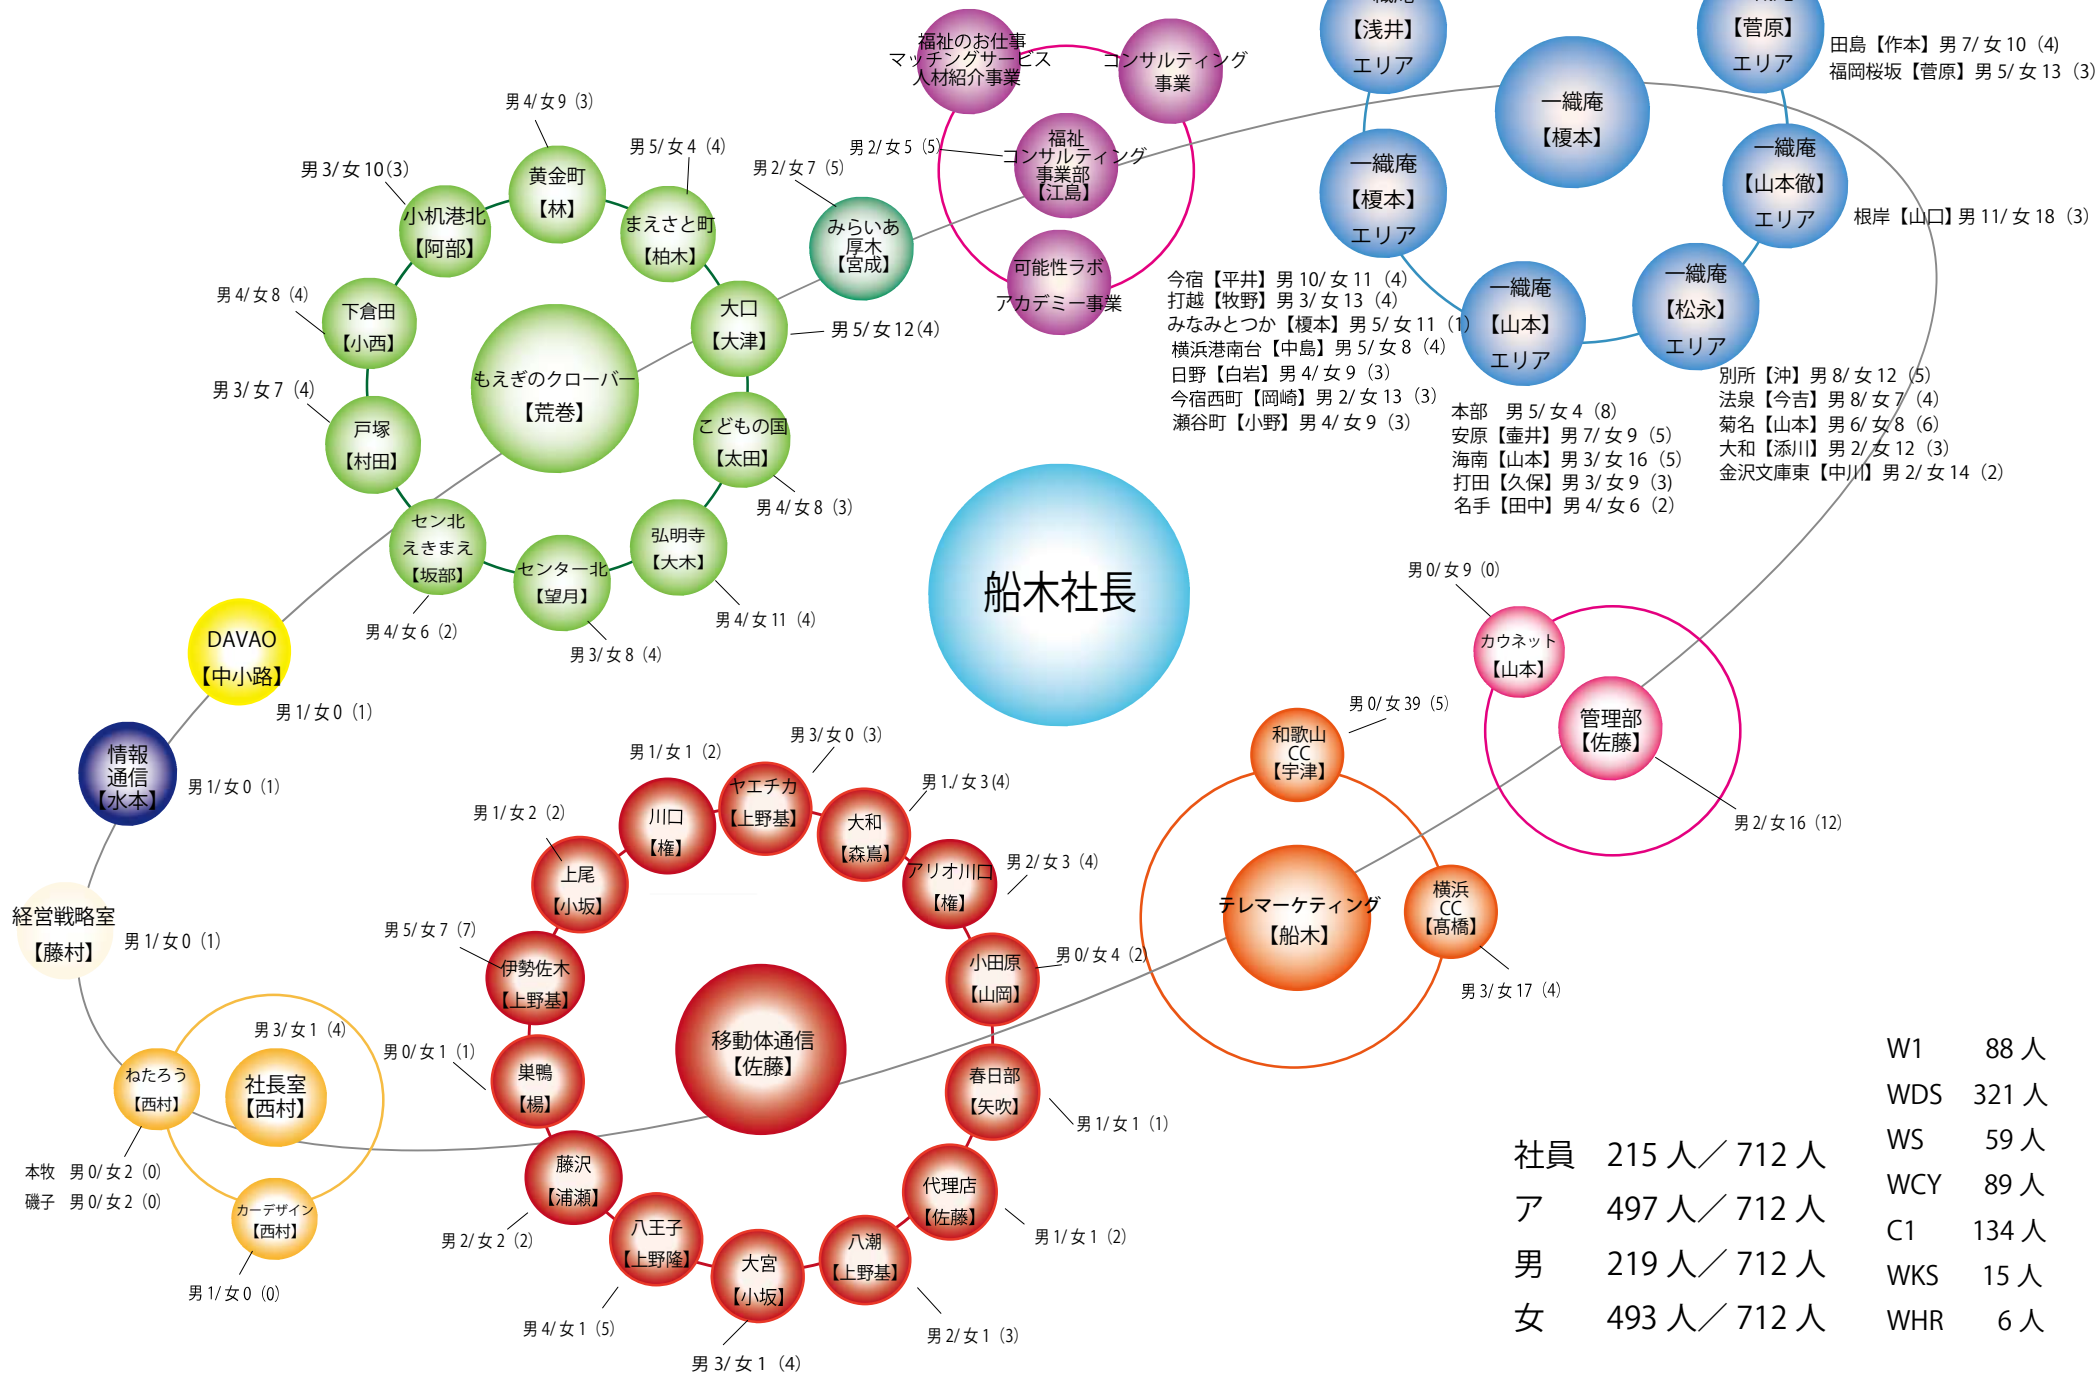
福祉のお仕事
マッチングサービス
人材紹介事業

コンサルティング
事業

福祉
コンサルティング
事業部
【江島】

可能性ラボ
アカデミー事業

男 2/ 女 5（5）

【浅井】
エリア

一織庵
【榎本】

【菅原】
エリア

田島【作本】男 7/ 女 10（4）
福岡桜坂【菅原】男 5/ 女 13（3）

一織庵
【榎本】
エリア

一織庵
【山本徹】
エリア

根岸【山口】男 11/ 女 18（3）

一織庵
【山本】
エリア

一織庵
【松永】
エリア

今宿【平井】男 10/ 女 11（4）
打越【牧野】男 3/ 女 13（4）
みなみとつか【榎本】男 5/ 女 11（1）
横浜港南台【中島】男 5/ 女 8（4）
日野【白岩】男 4/ 女 9（3）
今宿西町【岡崎】男 2/ 女 13（3）
瀬谷町【小野】男 4/ 女 9（3）

本部　男 5/ 女 4（8）
安原【壷井】男 7/ 女 9（5）
海南【山本】男 3/ 女 16（5）
打田【久保】男 3/ 女 9（3）
名手【田中】男 4/ 女 6（2）

別所【沖】男 8/ 女 12（5）
法泉【今吉】男 8/ 女 7（4）
菊名【山本】男 6/ 女 8（6）
大和【添川】男 2/ 女 12（3）
金沢文庫東【中川】男 2/ 女 14（2）

男 4/ 女 9（3）
男 5/ 女 4（4）
男 3/ 女 10（3）
男 2/ 女 7（5）

黄金町
【林】

まえさと町
【柏木】

小机港北
【阿部】

みらいあ
厚木
【宮成】

男 4/ 女 8（4）

下倉田
【小西】

大口
【大津】

男 5/ 女 12（4）

もえぎのクローバー
【荒巻】

男 3/ 女 7（4）

戸塚
【村田】

こどもの国
【太田】

男 4/ 女 8（3）

セン北
えきまえ
【坂部】

弘明寺
【大木】

センター北
【望月】

男 4/ 女 6（2）
男 3/ 女 8（4）
男 4/ 女 11（4）

船木社長

DAVAO
【中小路】

男 1/ 女 0（1）

情報
通信
【水本】

男 1/ 女 0（1）

経営戦略室
【藤村】

男 1/ 女 0（1）

男 0/ 女 9（0）

カウネット
【山本】

管理部
【佐藤】

男 2/ 女 16（12）

男 0/ 女 39（5）

和歌山
CC
【宇津】

テレマーケティング
【船木】

横浜
CC
【髙橋】

男 3/ 女 17（4）

男 3/ 女 0（3）
男 1/ 女 1（2）
男 1/ 女 3（4）
男 1/ 女 2（2）

川口
【権】

ヤエチカ
【上野基】

大和
【森嶌】

上尾
【小坂】

アリオ川口
【権】

男 2/ 女 3（4）

男 5/ 女 7（7）

伊勢佐木
【上野基】

小田原
【山岡】

男 0/ 女 4（2）

移動体通信
【佐藤】

男 3/ 女 1（4）
男 0/ 女 1（1）

ねたろう
【西村】

社長室
【西村】

巣鴨
【楊】

春日部
【矢吹】

男 1/ 女 1（1）

本牧　男 0/ 女 2（0）
磯子　男 0/ 女 2（0）

藤沢
【浦瀬】

代理店
【佐藤】

男 1/ 女 1（2）

カーデザイン
【西村】

男 2/ 女 2（2）

八王子
【上野隆】

八潮
【上野基】

大宮
【小坂】

男 1/ 女 0（0）
男 4/ 女 1（5）
男 3/ 女 1（4）
男 2/ 女 1（3）

社員　215 人／ 712 人
ア　497 人／ 712 人
男　219 人／ 712 人
女　493 人／ 712 人

W1　88 人
WDS　321 人
WS　59 人
WCY　89 人
C1　134 人
WKS　15 人
WHR　6 人